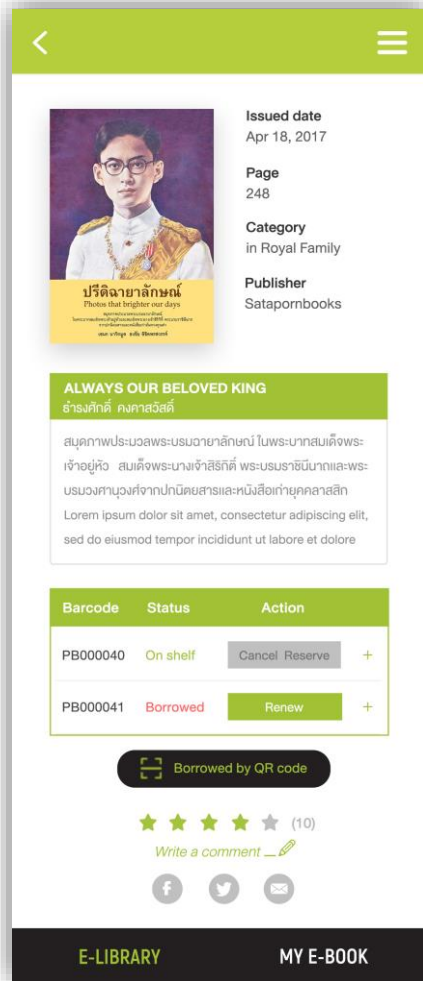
ปรีดิฉายาลักษณ์
Photos that brighter our days
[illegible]

Issued date
Apr 18, 2017

Page
248

Category
in Royal Family

Publisher
Satapornbooks

ALWAYS OUR BELOVED KING
ธำรงศักดิ์ คงคาสวัสดิ์

สมุดภาพประมวลพระบรมฉายาลักษณ์ ในพระบาทสมเด็จพระเจ้าอยู่หัว สมเด็จพระนางเจ้าสิริกิติ์ พระบรมราชินีนาถและพระบรมวงศานุวงศ์จากปกนิตยสารและหนังสือเก่ายุคคลาสสิก Lorem ipsum dolor sit amet, consectetur adipiscing elit, sed do eiusmod tempor incididunt ut labore et dolore

| Barcode | Status | Action | |
|---|---|---|---|
| PB000040 | On shelf | Cancel Reserve | + |
| PB000041 | Borrowed | Renew | + |

Borrowed by QR code

(10)

Write a comment

E-LIBRARY
MY E-BOOK